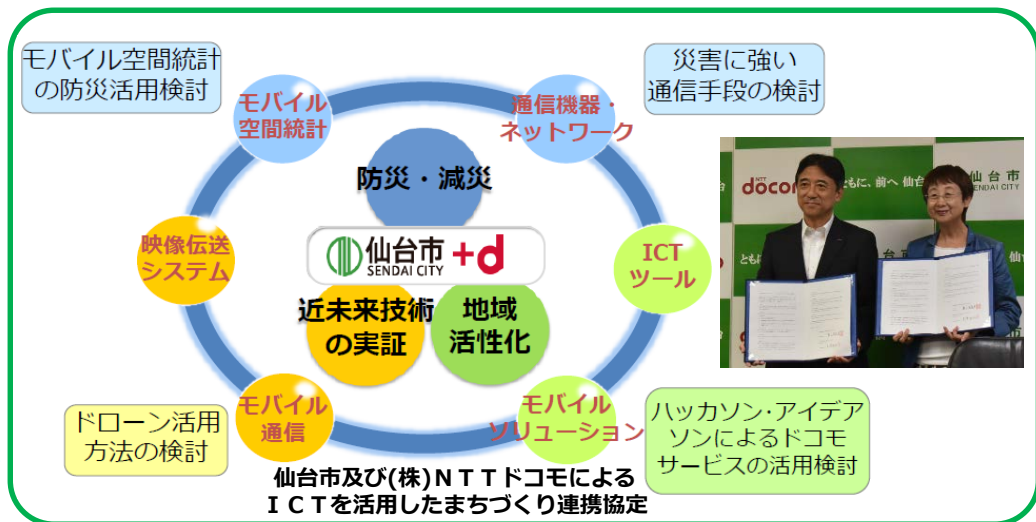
モバイル空間統計の防災活用検討

災害に強い通信手段の検討

モバイル空間統計

通信機器・ネットワーク

防災・減災

仙台市 SENDAI CITY +d

映像伝送システム

ICTツール

近未来技術の実証

地域活性化

ドローン活用方法の検討

モバイル通信

モバイルソリューション

ハッカソン･アイデアソンによるドコモサービスの活用検討

仙台市及び(株)ＮＴＴドコモによる
ＩＣＴを活用したまちづくり連携協定

docomo

ともに、前へ 仙台

仙台市 SENDAI CITY